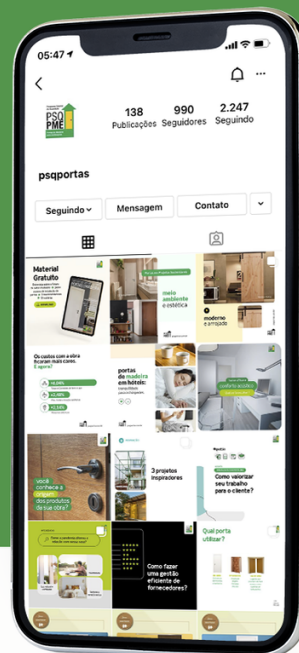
05:47

PSQ PME

138 Publicações
990 Seguidores
2.247 Seguindo

psqportas

Seguindo
Mensagem
Contato

Material Gratuito

meio ambiente e estética

moderno e arrojado

Os custos com a obra ficaram mais caros. E agora?

portas de madeira em hotéis

você conhece a origem dos produtos de sua obra?

3 projetos inspiradores

Como valorizar seu trabalho para o cliente?

Como fazer uma gestão eficiente de fornecedores?

Qual porta utilizar?